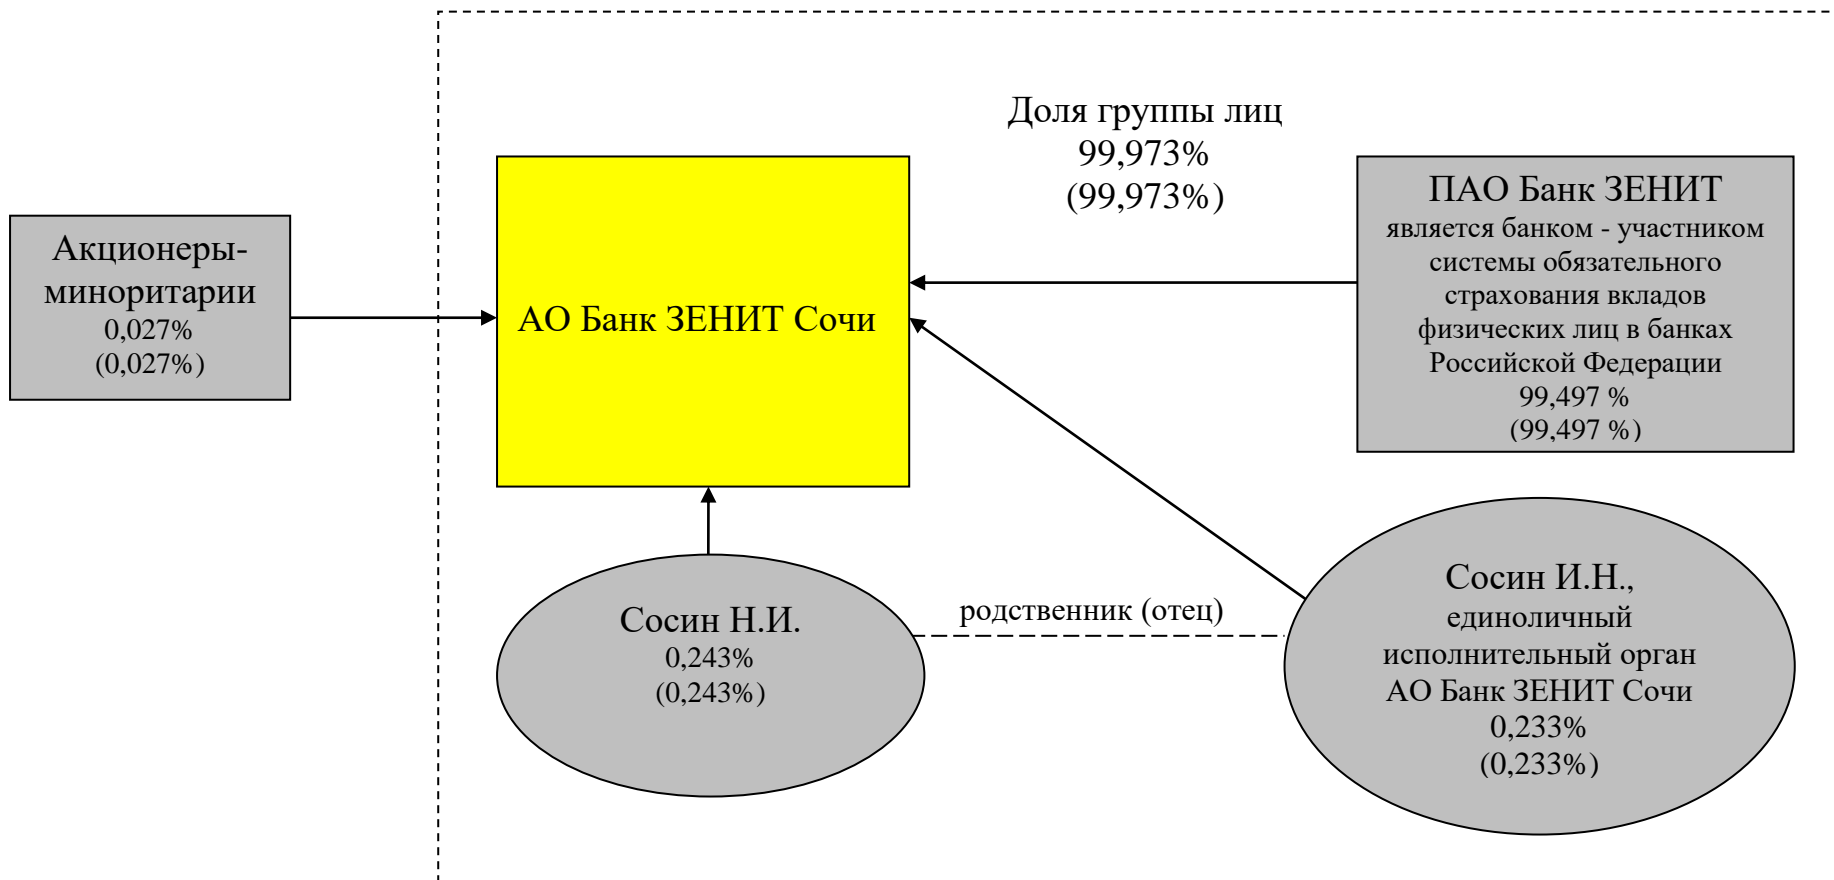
Доля группы лиц
99,973%
(99,973%)

Акционеры-миноритарии
0,027%
(0,027%)

АО Банк ЗЕНИТ Сочи

ПАО Банк ЗЕНИТ
является банком - участником системы обязательного страхования вкладов физических лиц в банках Российской Федерации
99,497 %
(99,497 %)

Сосин Н.И.
0,243%
(0,243%)

родственник (отец)

Сосин И.Н.,
единоличный исполнительный орган АО Банк ЗЕНИТ Сочи
0,233%
(0,233%)